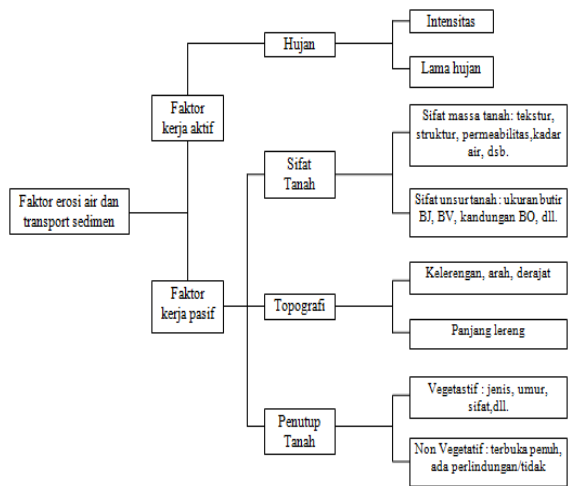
Faktor erosi air dan transport sedimen

Faktor kerja aktif

Hujan

Intensitas

Lama hujan

Faktor kerja pasif

Sifat Tanah

Sifat massa tanah: tekstur, struktur, permeabilitas, kadar air, dsb.

Sifat unsur tanah : ukuran butir BJ, BV, kandungan BO, dll.

Topografi

Kelerengan, arah, derajat

Panjang lereng

Penutup Tanah

Vegetastif : jenis, umur, sifat,dll.

Non Vegetatif : terbuka penuh, ada perlindungan/tidak